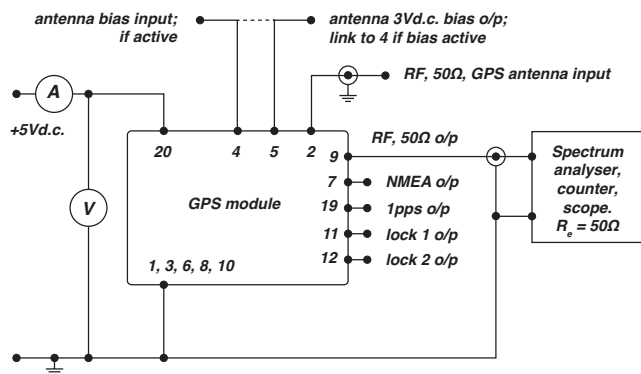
antenna bias input; if active

antenna 3Vd.c. bias o/p; link to 4 if bias active

RF, 50Ω, GPS antenna input

A

+5Vd.c.

V

20

4

5

2

9

RF, 50Ω o/p

GPS module

7

NMEA o/p

19

1pps o/p

11

lock 1 o/p

12

lock 2 o/p

1, 3, 6, 8, 10

Spectrum analyser, counter, scope. $R_e = 50\Omega$